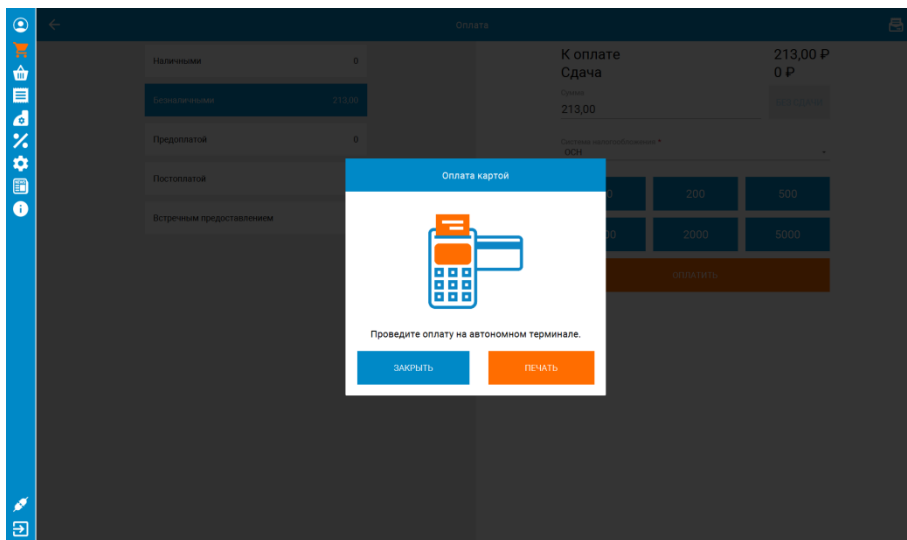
Оплата

Наличными 0

Безналичными 213,00

Предоплатой 0

Постоплатой

Встречным предоставлением

К оплате 213,00 ₽

Сдача 0 ₽

Сумма

213,00

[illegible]

Система налогообложения *

ОСН

200 500

2000 5000

ОПЛАТИТЬ

Оплата картой

Проведите оплату на автономном терминале.

ЗАКРЫТЬ

ПЕЧАТЬ